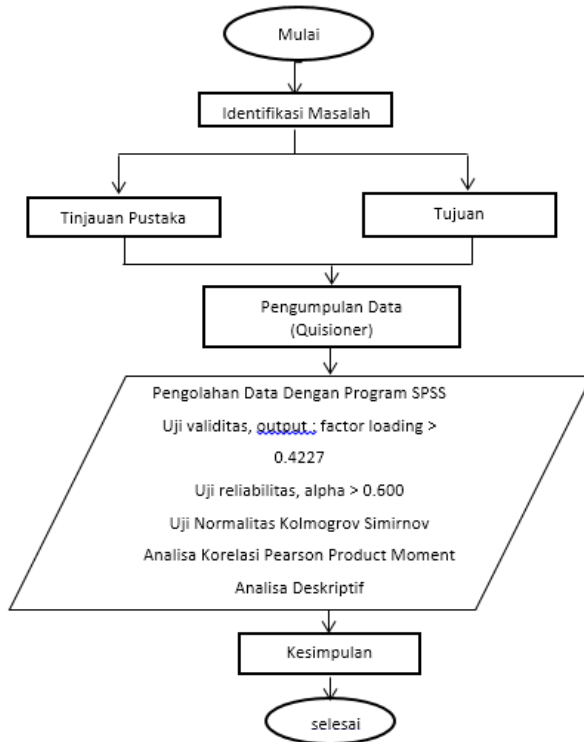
Mulai

Identifikasi Masalah

Tinjauan Pustaka

Tujuan

Pengumpulan Data (Quisioner)

Pengolahan Data Dengan Program SPSS

Uji validitas, output : factor loading > 0.4227

Uji reliabilitas, alpha > 0.600

Uji Normalitas Kolmogrov Simirnov

Analisa Korelasi Pearson Product Moment

Analisa Deskriptif

Kesimpulan

selesai